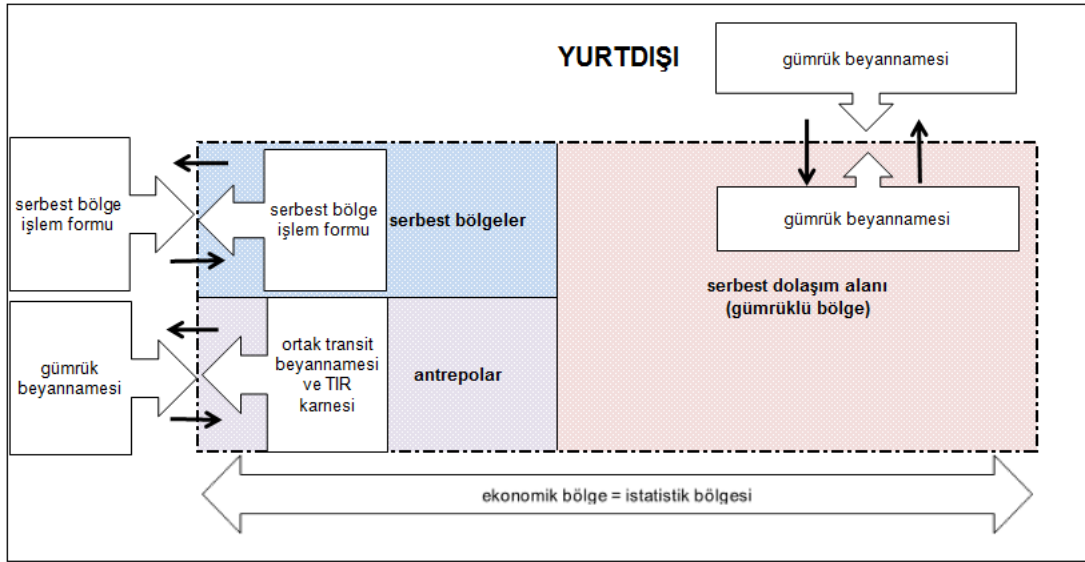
YURTDIŞI

gümrük beyannamesi

gümrük beyannamesi

serbest bölge işlem formu

serbest bölge işlem formu

serbest bölgeler

serbest dolaşım alanı (gümrüklü bölge)

gümrük beyannamesi

ortak transit beyannamesi ve TIR karnesi

antrepolar

ekonomik bölge = istatistik bölgesi